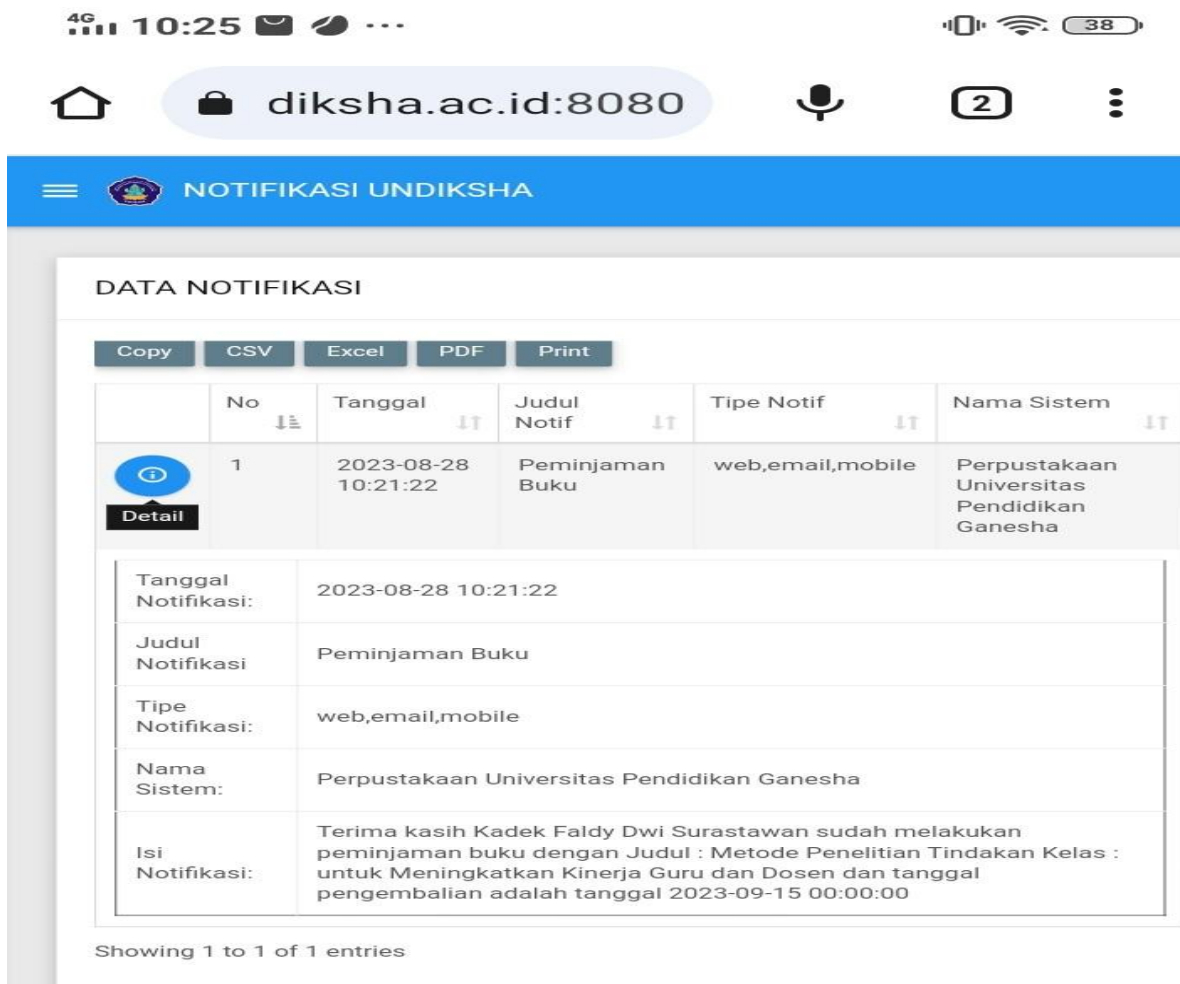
4G 10:25 ···

38

diksha.ac.id:8080

2

NOTIFIKASI UNDIKSHA

DATA NOTIFIKASI

Copy CSV Excel PDF Print

| | No | Tanggal | Judul Notif | Tipe Notif | Nama Sistem |
|---|---|---|---|---|---|
| Detail | 1 | 2023-08-28 10:21:22 | Peminjaman Buku | web,email,mobile | Perpustakaan Universitas Pendidikan Ganesha |

| | |
|---|---|
| Tanggal Notifikasi: | 2023-08-28 10:21:22 |
| Judul Notifikasi | Peminjaman Buku |
| Tipe Notifikasi: | web,email,mobile |
| Nama Sistem: | Perpustakaan Universitas Pendidikan Ganesha |
| Isi Notifikasi: | Terima kasih Kadek Faldy Dwi Surastawan sudah melakukan peminjaman buku dengan Judul : Metode Penelitian Tindakan Kelas : untuk Meningkatkan Kinerja Guru dan Dosen dan tanggal pengembalian adalah tanggal 2023-09-15 00:00:00 |

Showing 1 to 1 of 1 entries